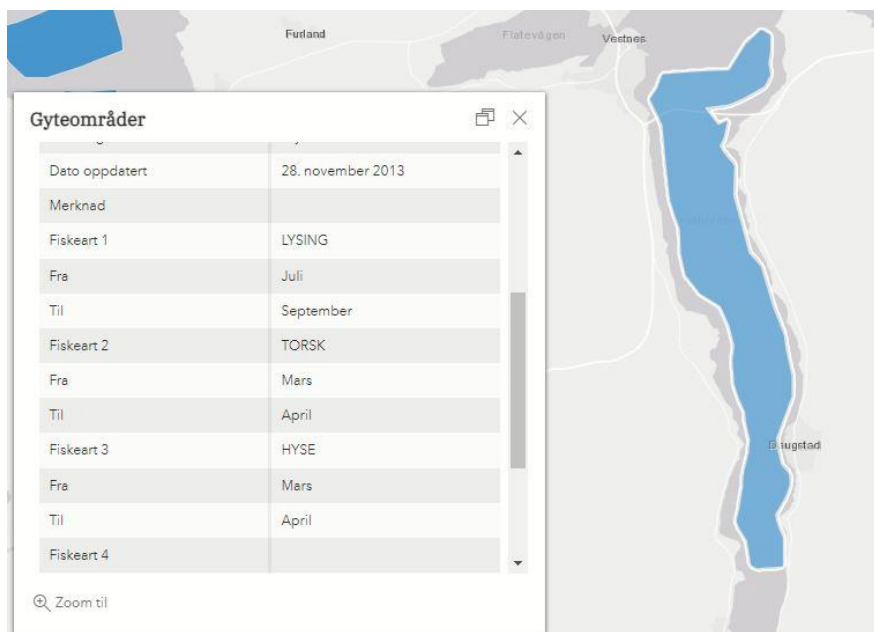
Furland

Flatevågen

Vestnes

Gyteområder

| | |
|---|---|
| Dato oppdatert | 28. november 2013 |
| Merknad | |
| Fiskeart 1 | LYSING |
| Fra | Juli |
| Til | September |
| Fiskeart 2 | TORSK |
| Fra | Mars |
| Til | April |
| Fiskeart 3 | HYSE |
| Fra | Mars |
| Til | April |
| Fiskeart 4 | |

Zoom til

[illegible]ugstad